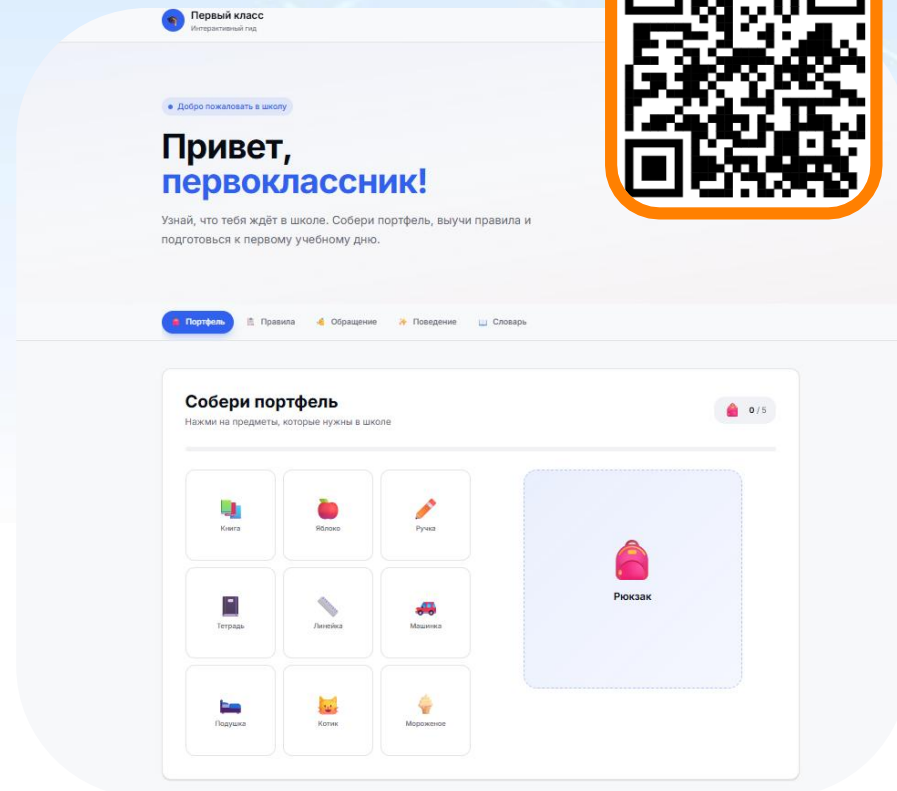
Первый класс
Интерактивный гид

Добро пожаловать в школу

Привет,
первоклассник!

Узнай, что тебя ждёт в школе. Собери портфель, выучи правила и подготовься к первому учебному дню.

Портфель Правила Обращение Поведение Словарь

Собери портфель
Нажми на предметы, которые нужны в школе

0/5

Книга
Яблоко
Ручка
Тетрадь
Линейка
Машинка
Подушка
Котик
Мороженое

Рюкзак